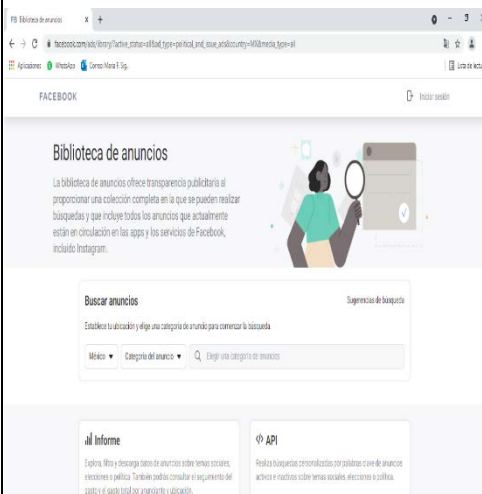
Biblioteca de anuncios ×  +

facebook.com/ads/library/?active_status=all&ad_type=political_and_issue_ads&country=MX&media_type=all

Aplicaciones  WhatsApp  Correo María E Sig...

Lista de lectura

FACEBOOK

Iniciar sesión

Biblioteca de anuncios

La biblioteca de anuncios ofrece transparencia publicitaria al proporcionar una colección completa en la que se pueden realizar búsquedas y que incluye todos los anuncios que actualmente están en circulación en las apps y los servicios de Facebook, incluido Instagram.

Buscar anuncios

Sugerencias de búsqueda

Establece tu ubicación y elige una categoría de anuncio para comenzar la búsqueda

México ▾  Categoría del anuncio ▾  Elegir una categoría de anuncios

Informe

Explora, filtra y descarga datos de anuncios sobre temas sociales, elecciones o política. También podrás consultar el seguimiento del gasto y el gasto total por anunciante y ubicación.

API

Realiza búsquedas personalizadas por palabras clave de anuncios activos e inactivos sobre temas sociales, elecciones o política.